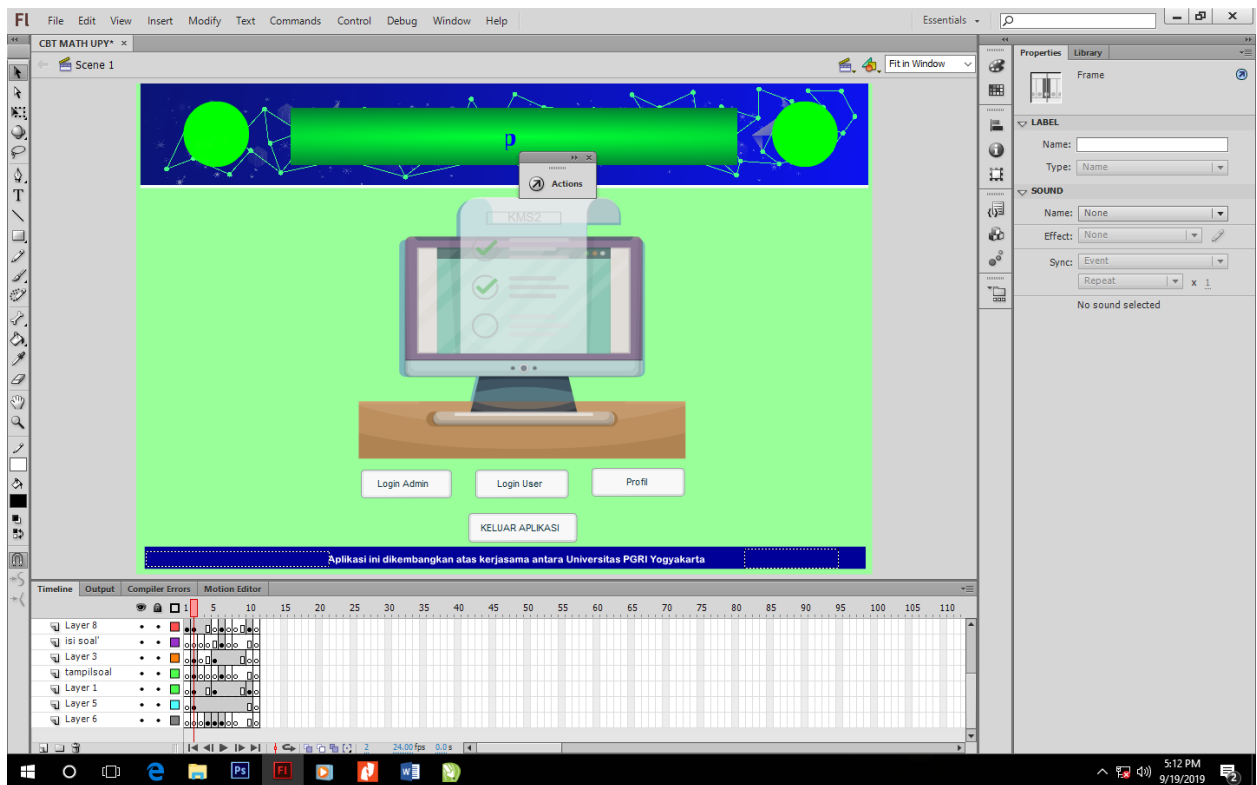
Fl File Edit View Insert Modify Text Commands Control Debug Window Help

Essentials

CBT MATH UPY* ×

Scene 1

Fit in Window

p

Actions

KMS2

Login Admin

Login User

Profil

KELUAR APLIKASI

Aplikasi ini dikembangkan atas kerjasama antara Universitas PGRI Yogyakarta

Properties Library

Frame

LABEL

Name:

Type: Name

SOUND

Name: None

Effect: None

Sync: Event

Repeat x 1

No sound selected

Timeline Output Compiler Errors Motion Editor

1 5 10 15 20 25 30 35 40 45 50 55 60 65 70 75 80 85 90 95 100 105 110

Layer 8
isi soal'
Layer 3
tampilsoal
Layer 1
Layer 5
Layer 6

2 24.00 fps 0.0 s

5:12 PM
9/19/2019